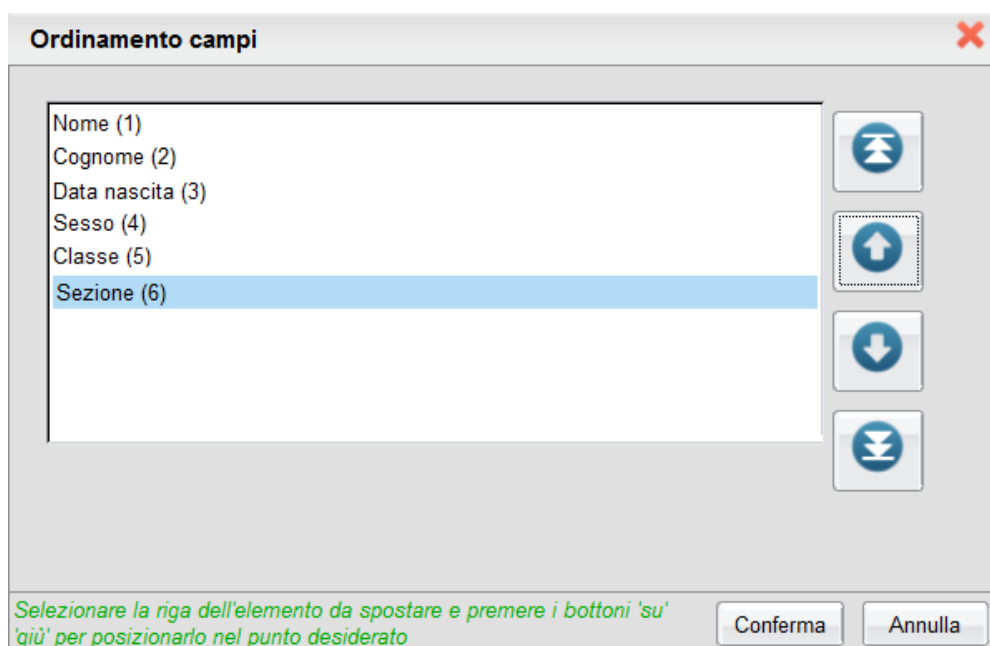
Ordinamento campi

Nome (1)
Cognome (2)
Data nascita (3)
Sesso (4)
Classe (5)
Sezione (6)

Selezionare la riga dell'elemento da spostare e premere i bottoni 'su' 'giù' per posizionarlo nel punto desiderato

Conferma

Annulla